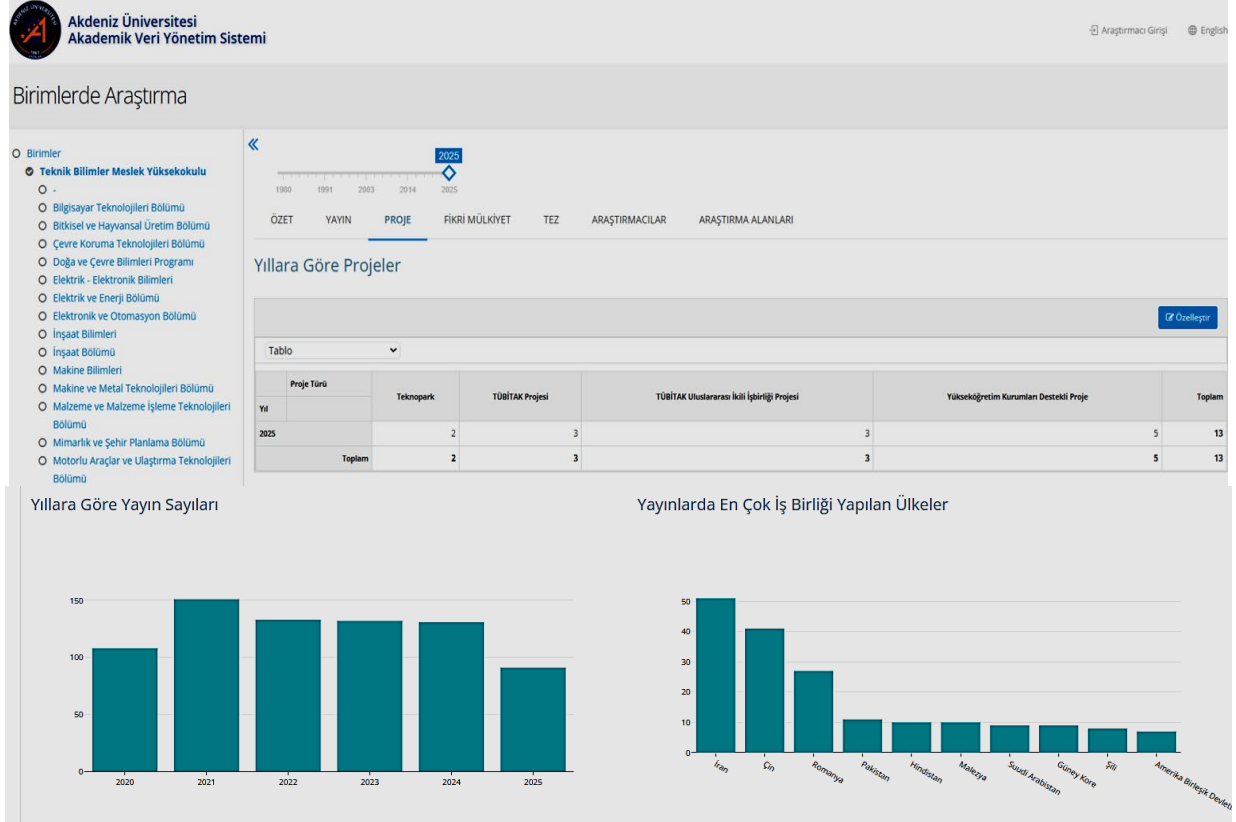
Akdeniz Üniversitesi
Akademik Veri Yönetim Sistemi

Araştırmacı Girişi English

Birimlerde Araştırma

Birimler
Teknik Bilimler Meslek Yüksekokulu
-
Bilgisayar Teknolojileri Bölümü
Bitkisel ve Hayvansal Üretim Bölümü
Çevre Koruma Teknolojileri Bölümü
Doğa ve Çevre Bilimleri Programı
Elektrik - Elektronik Bilimleri
Elektrik ve Enerji Bölümü
Elektronik ve Otomasyon Bölümü
İnşaat Bilimleri
İnşaat Bölümü
Makine Bilimleri
Makine ve Metal Teknolojileri Bölümü
Malzeme ve Malzeme İşleme Teknolojileri Bölümü
Mimarlık ve Şehir Planlama Bölümü
Motorlu Araçlar ve Ulaştırma Teknolojileri Bölümü

«

2025

1980 1991 2003 2014 2025

ÖZET YAYIN PROJE FİKRİ MÜLKİYET TEZ ARAŞTIRMACILAR ARAŞTIRMA ALANLARI

Yıllara Göre Projeler

Özelleştir

Tablo

| Proje Türü / Yıl | Teknopark | TÜBİTAK Projesi | TÜBİTAK Uluslararası İkili İşbirliği Projesi | Yükseköğretim Kurumları Destekli Proje | Toplam |
|---|---|---|---|---|---|
| 2025 | 2 | 3 | 3 | 5 | 13 |
| Toplam | 2 | 3 | 3 | 5 | 13 |

Yıllara Göre Yayın Sayıları

150
100
50
0
2020 2021 2022 2023 2024 2025

Yayınlarda En Çok İş Birliği Yapılan Ülkeler

50
40
30
20
10
0
İran Çin Romanya Pakistan Hindistan Malezya Suudi Arabistan Güney Kore Şili Amerika Birleşik Devleti